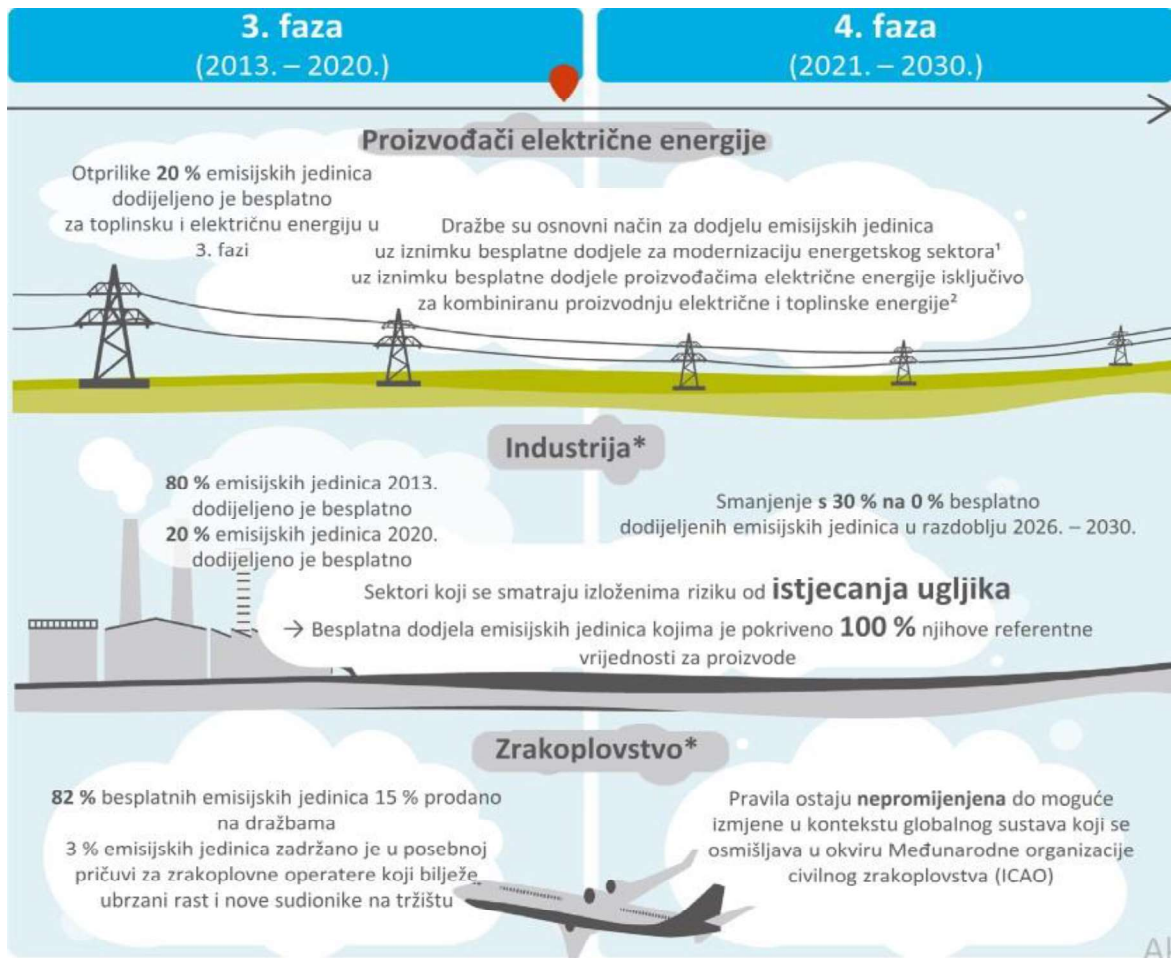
**3. faza**
(2013. – 2020.)

**4. faza**
(2021. – 2030.)

**Proizvođači električne energije**

Otprilike **20 %** emisijskih jedinica dodijeljeno je besplatno za toplinsku i električnu energiju u 3. fazi

Dražbe su osnovni način za dodjelu emisijskih jedinica uz iznimku besplatne dodjele za modernizaciju energetskog sektora¹ uz iznimku besplatne dodjele proizvođačima električne energije isključivo za kombiniranu proizvodnju električne i toplinske energije²

**Industrija***

**80 %** emisijskih jedinica 2013. dodijeljeno je besplatno
**20 %** emisijskih jedinica 2020. dodijeljeno je besplatno

Smanjenje **s 30 % na 0 %** besplatno dodijeljenih emisijskih jedinica u razdoblju 2026. – 2030.

Sektori koji se smatraju izloženima riziku od **istjecanja ugljika**
→ Besplatna dodjela emisijskih jedinica kojima je pokriveno **100 %** njihove referentne vrijednosti za proizvode

**Zrakoplovstvo***

**82 %** besplatnih emisijskih jedinica 15 % prodano na dražbama
3 % emisijskih jedinica zadržano je u posebnoj pričuvi za zrakoplovne operatere koji bilježe ubrzani rast i nove sudionike na tržištu

Pravila ostaju **nepromijenjena** do moguće izmjene u kontekstu globalnog sustava koji se osmišljava u okviru Međunarodne organizacije civilnog zrakoplovstva (ICAO)

Al